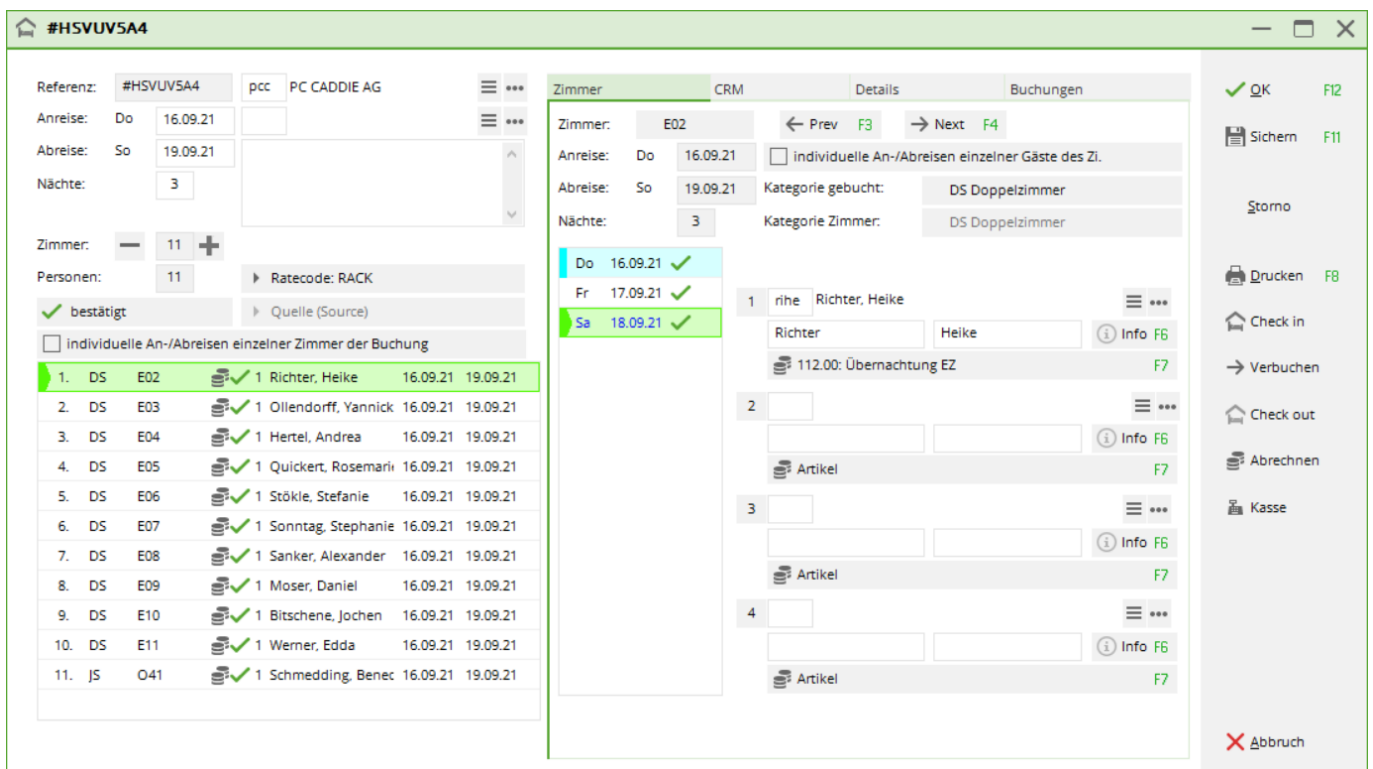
#HSVUV5A4

Referenz: #HSVUV5A4 pcc PC CADDIE AG
Anreise: Do 16.09.21
Abreise: So 19.09.21
Nächte: 3

Zimmer: 11
Personen: 11
Ratecode: RACK
bestätigt
Quelle (Source)
individuelle An-/Abreisen einzelner Zimmer der Buchung

| | | | | | | |
|---|---|---|---|---|---|---|
| 1. | DS | E02 | 1 | Richter, Heike | 16.09.21 | 19.09.21 |
| 2. | DS | E03 | 1 | Ollendorff, Yannick | 16.09.21 | 19.09.21 |
| 3. | DS | E04 | 1 | Hertel, Andrea | 16.09.21 | 19.09.21 |
| 4. | DS | E05 | 1 | Quickert, Rosemari | 16.09.21 | 19.09.21 |
| 5. | DS | E06 | 1 | Stökle, Stefanie | 16.09.21 | 19.09.21 |
| 6. | DS | E07 | 1 | Sonntag, Stephanie | 16.09.21 | 19.09.21 |
| 7. | DS | E08 | 1 | Sanker, Alexander | 16.09.21 | 19.09.21 |
| 8. | DS | E09 | 1 | Moser, Daniel | 16.09.21 | 19.09.21 |
| 9. | DS | E10 | 1 | Bitschene, Jochen | 16.09.21 | 19.09.21 |
| 10. | DS | E11 | 1 | Werner, Edda | 16.09.21 | 19.09.21 |
| 11. | JS | O41 | 1 | Schmedding, Benec | 16.09.21 | 19.09.21 |

Zimmer CRM Details Buchungen

Zimmer: E02 Prev F3 Next F4
Anreise: Do 16.09.21 individuelle An-/Abreisen einzelner Gäste des Zi.
Abreise: So 19.09.21 Kategorie gebucht: DS Doppelzimmer
Nächte: 3 Kategorie Zimmer: DS Doppelzimmer

Do 16.09.21
Fr 17.09.21
Sa 18.09.21

1 rihe Richter, Heike
Richter Heike Info F6
112.00: Übernachtung EZ F7
2
Info F6
Artikel F7
3
Info F6
Artikel F7
4
Info F6
Artikel F7

OK F12
Sichern F11
Storno
Drucken F8
Check in
Verbuchen
Check out
Abrechnen
Kasse
Abbruch